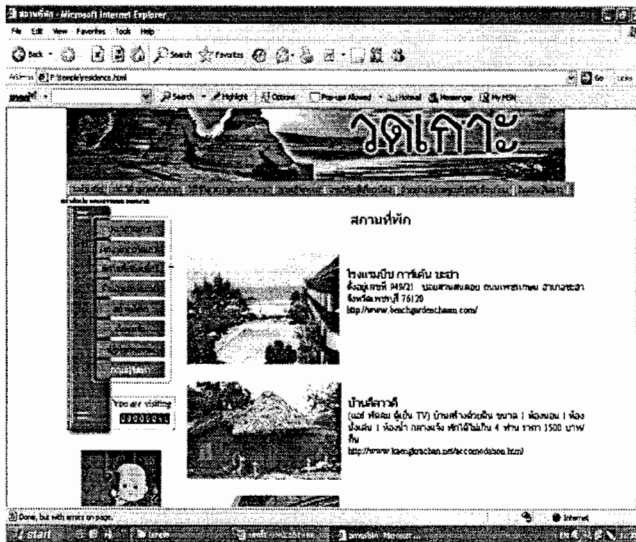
สถานที่พัก - Microsoft Internet Explorer

File Edit View Favorites Tools Help

Back Search Favorites

Address F:\temple\residence.html

Go Links

msn Search Highlight Options Pop-ups Allowed Hotmail Messenger My MSN

วัดเกาะ

สถานที่พัก

โรงแรมบีช การ์เด้น ชะอำ
ตั้งอยู่เลขที่ 949/21 ซอยสามสมอ ถนนเพชรเกษม อำเภอชะอำ จังหวัดเพชรบุรี 76120
http://www.beachgardenchaam.com/

บ้านรีสอร์ท
(แอร์ ทีวี (ตู้เย็น TV) บ้านสร้างด้วยหิน ขนาด 1 ห้องนอน 1 ห้องนั่งเล่น 1 ห้องน้ำ กลางแจ้ง พักได้ไม่เกิน 4 ท่าน ราคา 1500 บาท คืน
http://www.baan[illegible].net/accomodation.html

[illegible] 00000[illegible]

Done, but with errors on page.

Internet

start